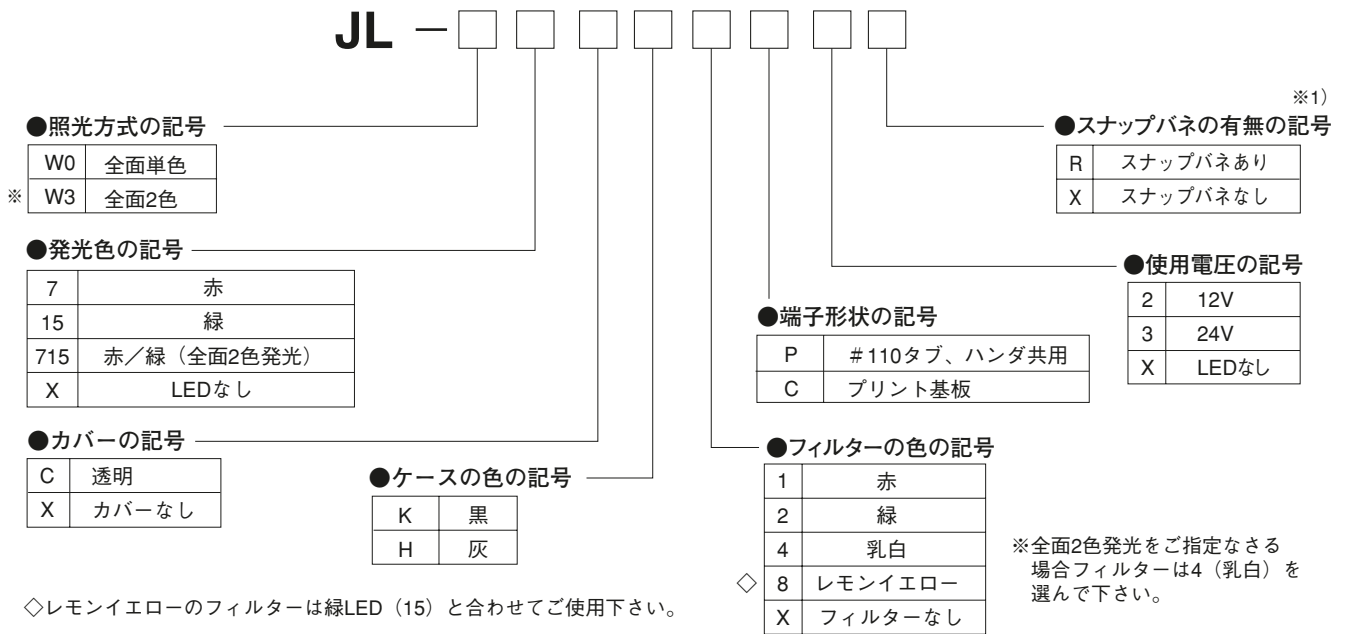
JL －

※1）

●照光方式の記号

| W0 | 全面単色 |
|---|---|
| ※ W3 | 全面2色 |

●発光色の記号

| 7 | 赤 |
|---|---|
| 15 | 緑 |
| 715 | 赤／緑（全面2色発光） |
| X | LEDなし |

●カバーの記号

| C | 透明 |
|---|---|
| X | カバーなし |

●ケースの色の記号

| K | 黒 |
|---|---|
| H | 灰 |

●端子形状の記号

| P | ＃110タブ、ハンダ共用 |
|---|---|
| C | プリント基板 |

●フィルターの色の記号

| 1 | 赤 |
|---|---|
| 2 | 緑 |
| 4 | 乳白 |
| ◇ 8 | レモンイエロー |
| X | フィルターなし |

●使用電圧の記号

| 2 | 12V |
|---|---|
| 3 | 24V |
| X | LEDなし |

●スナップバネの有無の記号

| R | スナップバネあり |
|---|---|
| X | スナップバネなし |

※全面2色発光をご指定なさる場合フィルターは4（乳白）を選んで下さい。

◇レモンイエローのフィルターは緑LED（15）と合わせてご使用下さい。